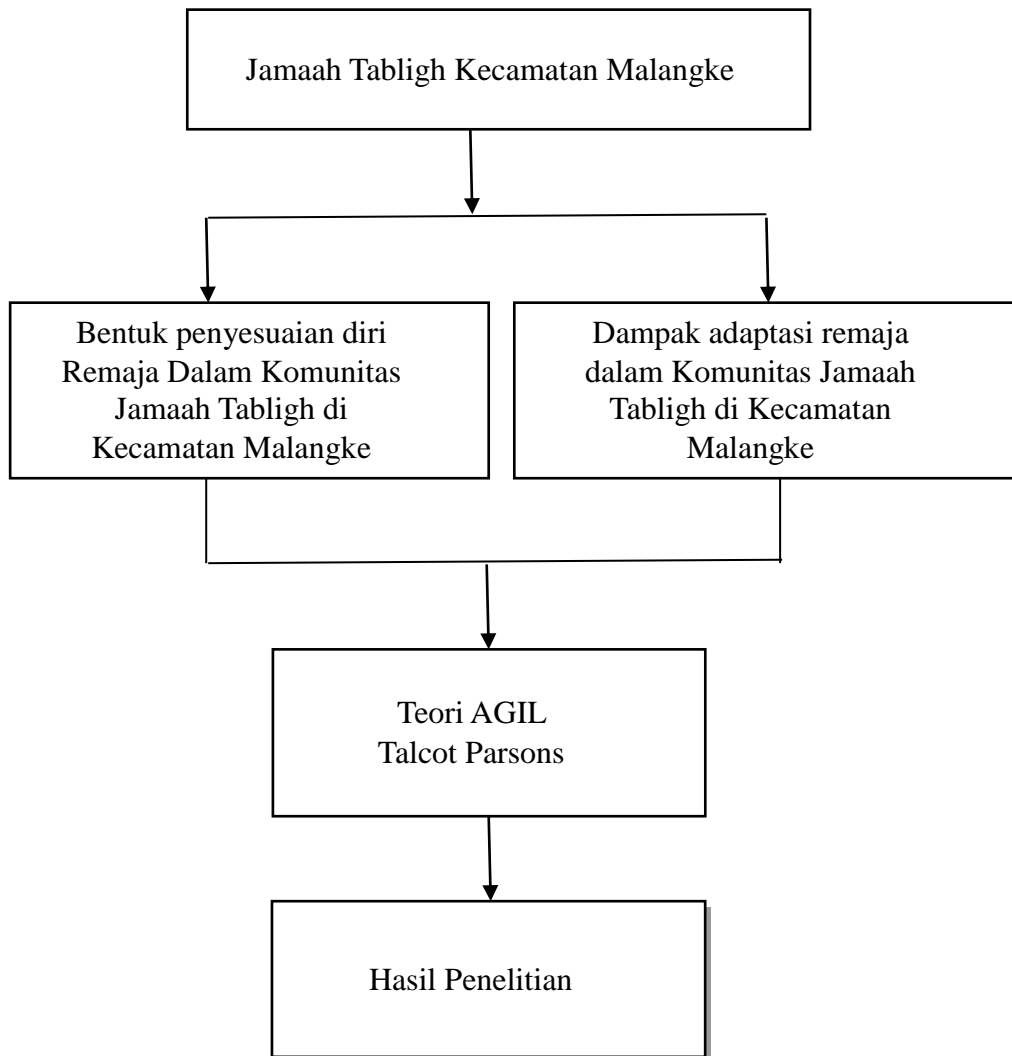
Jamaah Tabligh Kecamatan Malangke

Bentuk penyesuaian diri Remaja Dalam Komunitas Jamaah Tabligh di Kecamatan Malangke

Dampak adaptasi remaja dalam Komunitas Jamaah Tabligh di Kecamatan Malangke

Teori AGIL Talcot Parsons

Hasil Penelitian